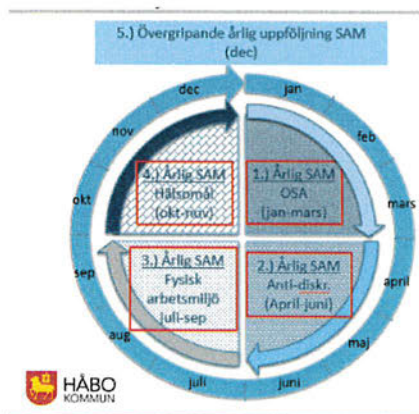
5.) Övergripande årlig uppföljning SAM (dec)

dec
jan
feb
mars
april
maj
juni
juli
aug
sep
okt
nov

4.) Årlig SAM Hälsomål (okt-nov)

1.) Årlig SAM OSA (jan-mars)

3.) Årlig SAM Fysisk arbetsmiljö juli-sep

2.) Årlig SAM Anti-diskr. (April-juni)

HÅBO KOMMUN